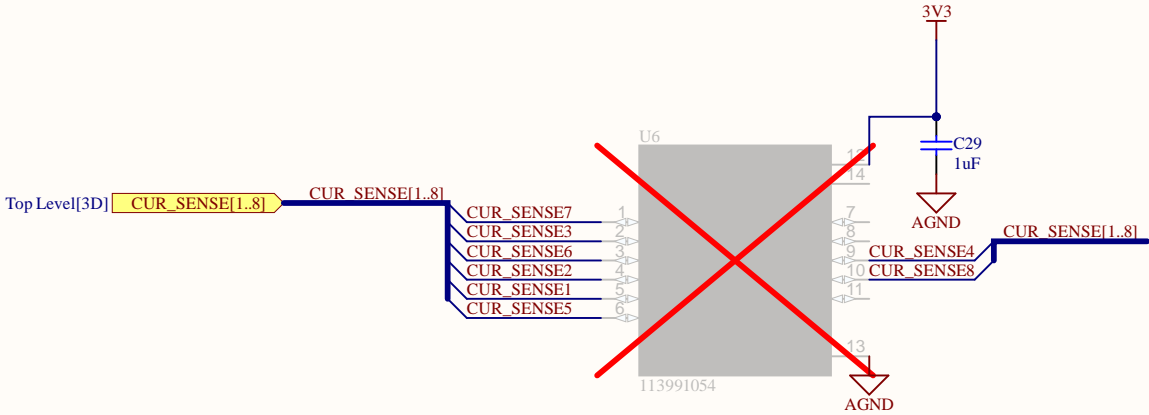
3V3

U6

C29
1uF

AGND

Top Level[3D] CUR_SENSE[1..8]

CUR_SENSE[1..8]

CUR_SENSE7
CUR_SENSE3
CUR_SENSE6
CUR_SENSE2
CUR_SENSE1
CUR_SENSE5

1
2
3
4
5
6

12
14
7
8
9
10
11
13

CUR_SENSE[1..8]
CUR_SENSE4
CUR_SENSE8

113991054

AGND